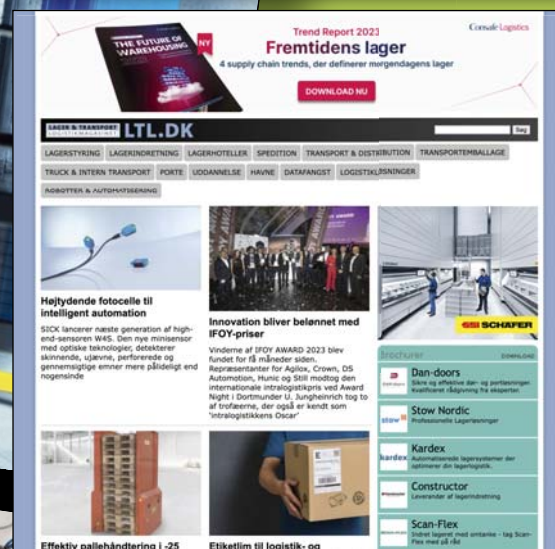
THE FUTURE OF WAREHOUSING

NY

Trend Report 2023

Fremtidens lager

4 supply chain trends, der definerer morgendagens lager

DOWNLOAD NU

Consafe Logistics

LAGER & TRANSPORT LTL.DK

Søg

LAGERSTYRING LAGERINDRETNING LAGERHOTELLER SPEDITION TRANSPORT & DISTRIBUTION TRANSPORTEMBALLAGE TRUCK & INTERN TRANSPORT PORTE UDDANNELSE HAVNE DATAFANGST LOGISTIKLØSNINGER ROBOTTER & AUTOMATISERING

Højtydende fotocelle til intelligent automation

SICK lancerer næste generation af high-end-sensoren W4S. Den nye minisensor med optiske teknologier, detekterer skinnende, ujævne, perforerede og gennemsigtige emner mere pålideligt end nogensinde

Innovation bliver belønnet med IFOY-priser

Vinderne af IFOY AWARD 2023 blev fundet for få måneder siden. Repræsentanter for Agilox, Crown, DS Automotion, Hunic og Still modtog den internationale intralogistikpris ved Award Night i Dortmunder U. Jungheinrich tog to af trofæerne, der også er kendt som 'intralogistikkens Oscar'

SSI SCHÄFER

Brochurer

DOWNLOAD

Dan-doors

Sikre og effektive dør- og portløsninger. Kvalificeret rådgivning fra eksperter.

Stow Nordic

Professionelle Lagerløsninger

Kardex

Automatiserede lagersystemer der optimerer din lagerlogistik.

Constructor

Leverandør af lagerindretning

Scan-Flex

Indret lageret med omtanke - tag Scan-Flex med på råd

Effektiv pallehåndtering i -25

Etiketlim til logistik- og